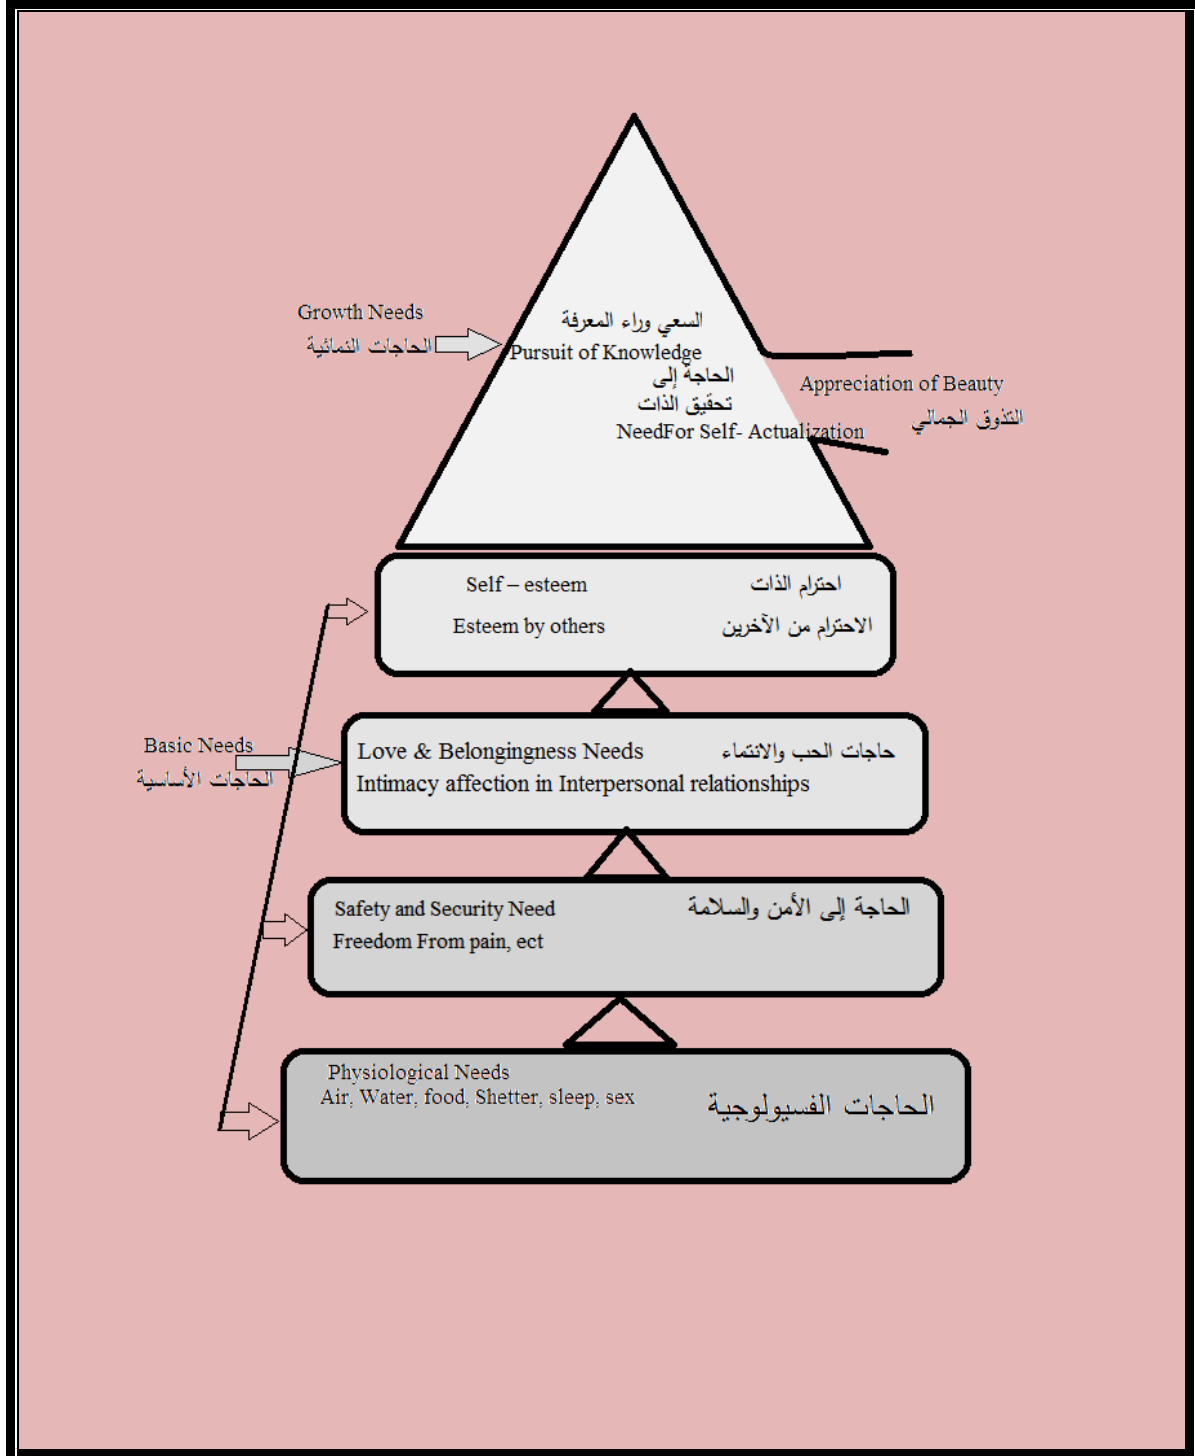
Growth Needs
الحاجات النمائية

السعي وراء المعرفة
Pursuit of Knowledge
الحاجة إلى
تحقيق الذات
NeedFor Self- Actualization

Appreciation of Beauty
التذوق الجمالي

Self – esteem
احترام الذات
Esteem by others
الاحترام من الآخرين

Basic Needs
الحاجات الأساسية

Love & Belongingness Needs
حاجات الحب والانتماء
Intimacy affection in Interpersonal relationships

Safety and Security Need
الحاجة إلى الأمن والسلامة
Freedom From pain, ect

Physiological Needs
Air, Water, food, Shetter, sleep, sex
الحاجات الفسيولوجية